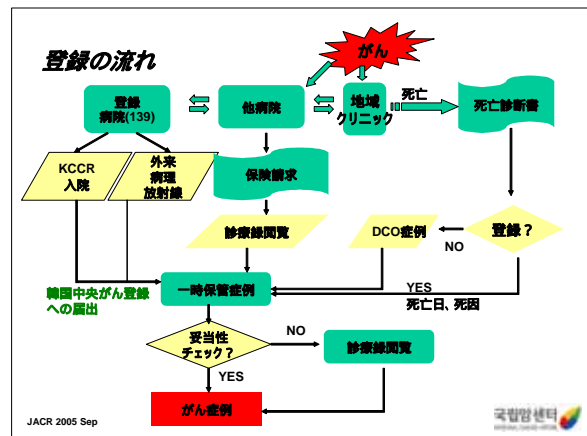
登録の流れ

がん

登録病院(139)

他病院

地域クリニック

死亡

死亡診断書

KCCR入院

外来病理放射線

保険請求

診療録閲覧

DCO症例

NO

登録？

韓国中央がん登録への届出

一時保管症例

YES
死亡日、死因

妥当性チェック？

NO

診療録閲覧

YES

がん症例

JACR 2005 Sep

국립암센터